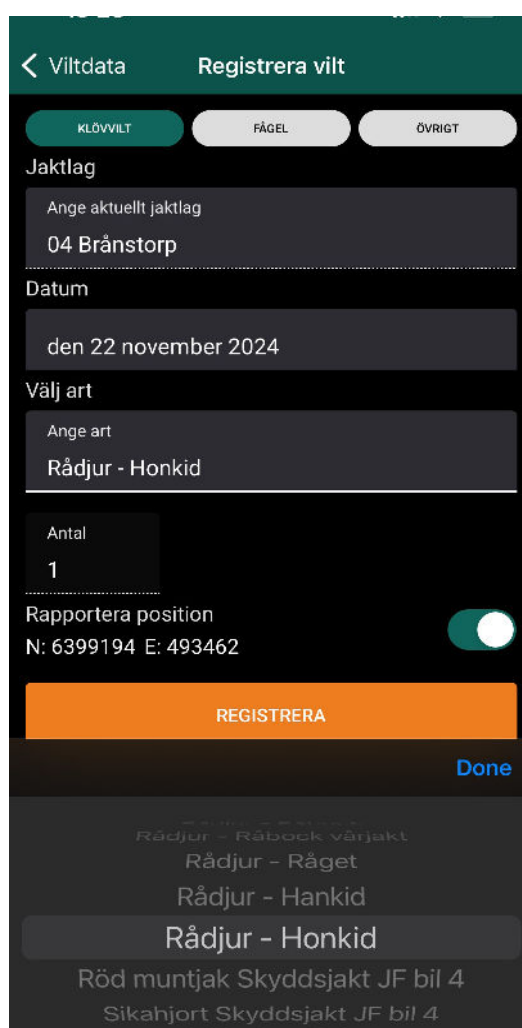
Viltdata
Registrera vilt

KLÖVVILT
FÅGEL
ÖVRIGT

Jaktlag
Ange aktuellt jaktlag
04 Brånstorp

Datum
den 22 november 2024

Välj art
Ange art
Rådjur - Honkid

Antal
1

Rapportera position
N: 6399194 E: 493462

REGISTRERA

Done

Rådjur - Råbock vårjakt
Rådjur - Råget
Rådjur - Hankid
Rådjur - Honkid
Röd muntjak Skyddsjakt JF bil 4
Sikahjort Skyddsjakt JF bil 4